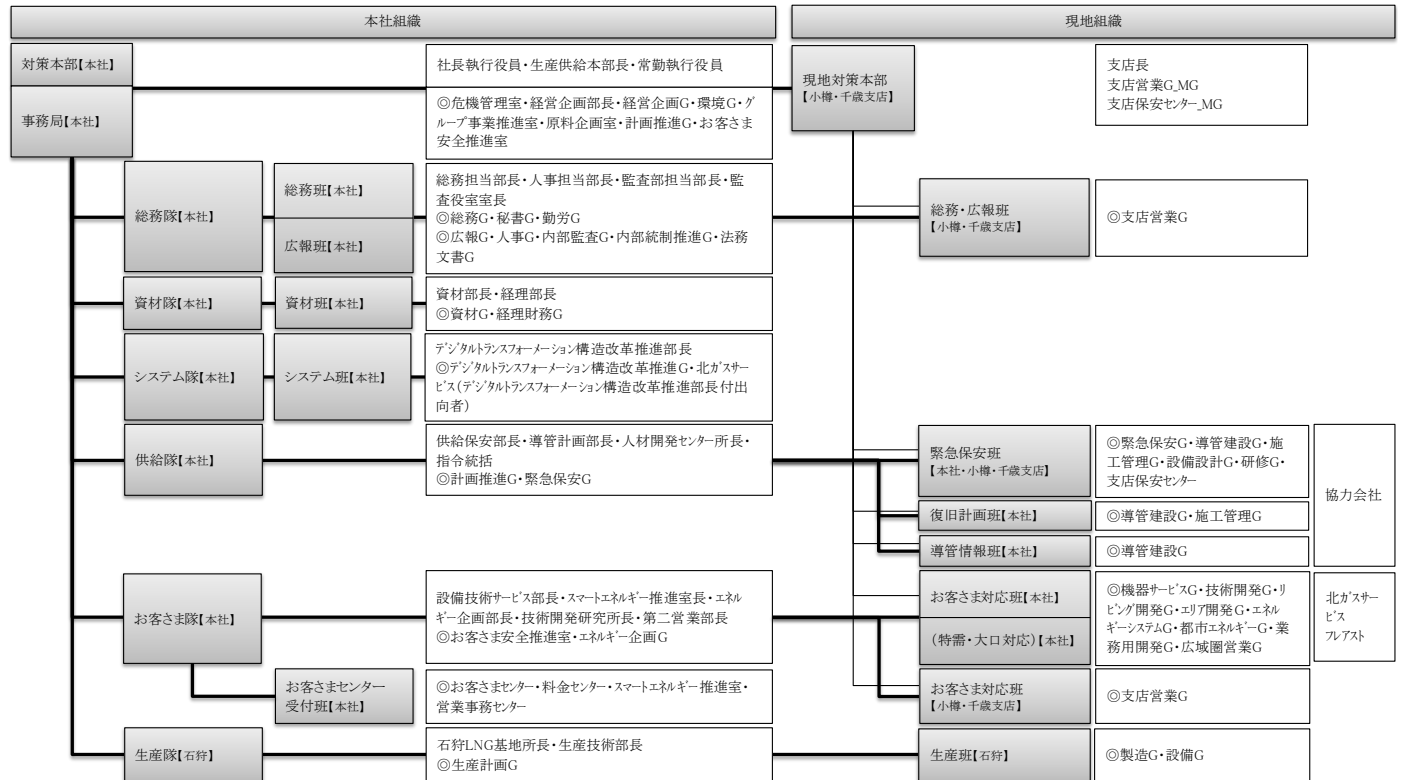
本社組織

現地組織

対策本部【本社】

社長執行役員・生産供給本部長・常勤執行役員

現地対策本部
【小樽・千歳支店】

支店長
支店営業G_MG
支店保安センター_MG

事務局【本社】

◎危機管理室・経営企画部長・経営企画G・環境G・グループ事業推進室・原料企画室・計画推進G・お客さま安全推進室

総務隊【本社】

総務班【本社】

広報班【本社】

総務担当部長・人事担当部長・監査部担当部長・監査役室長
◎総務G・秘書G・勤労G
◎広報G・人事G・内部監査G・内部統制推進G・法務文書G

総務・広報班
【小樽・千歳支店】

◎支店営業G

資材隊【本社】

資材班【本社】

資材部長・経理部長
◎資材G・経理財務G

システム隊【本社】

システム班【本社】

デジタルトランスフォーメーション構造改革推進部長
◎デジタルトランスフォーメーション構造改革推進G・北ガスサービス(デジタルトランスフォーメーション構造改革推進部長付出向者)

供給隊【本社】

供給保安部長・導管計画部長・人材開発センター所長・指令統括
◎計画推進G・緊急保安G

緊急保安班
【本社・小樽・千歳支店】

◎緊急保安G・導管建設G・施工管理G・設備設計G・研修G・支店保安センター

協力会社

復旧計画班【本社】

◎導管建設G・施工管理G

導管情報班【本社】

◎導管建設G

お客さま隊【本社】

設備技術サービス部長・スマートエネルギー推進室長・エネルギー企画部長・技術開発研究所長・第二営業部長
◎お客さま安全推進室・エネルギー企画G

お客さま対応班【本社】

(特需・大口対応)【本社】

◎機器サービスG・技術開発G・リビング開発G・エリア開発G・エネルギーシステムG・都市エネルギーG・業務用開発G・広域圏営業G

北ガスサービス
フレアスト

お客さまセンター受付班【本社】

◎お客さまセンター・料金センター・スマートエネルギー推進室・営業事務センター

お客さま対応班
【小樽・千歳支店】

◎支店営業G

生産隊【石狩】

石狩LNG基地所長・生産技術部長
◎生産計画G

生産班【石狩】

◎製造G・設備G